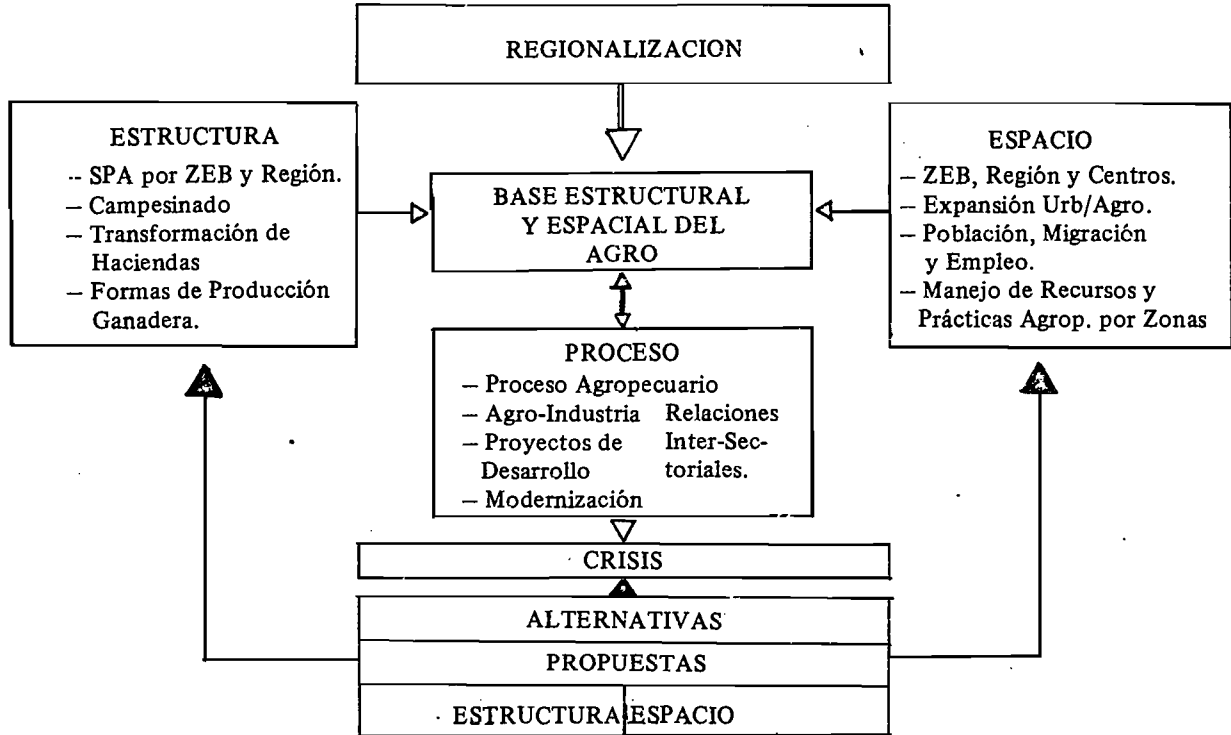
REGIONALIZACION

ESTRUCTURA
– SPA por ZEB y Región.
– Campesinado
– Transformación de Haciendas
– Formas de Producción Ganadera.

BASE ESTRUCTURAL Y ESPACIAL DEL AGRO

ESPACIO
– ZEB, Región y Centros.
– Expansión Urb/Agro.
– Población, Migración y Empleo.
– Manejo de Recursos y Prácticas Agrop. por Zonas

PROCESO
– Proceso Agropecuario
– Agro-Industria
– Proyectos de Desarrollo
– Modernización
Relaciones Inter-Sectoriales.

CRISIS

ALTERNATIVAS

PROPUESTAS

ESTRUCTURA | ESPACIO